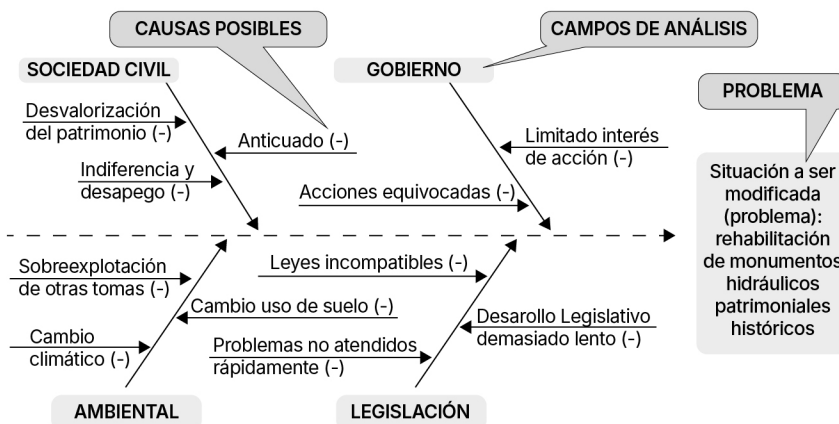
CAUSAS POSIBLES

CAMPOS DE ANÁLISIS

SOCIEDAD CIVIL

GOBIERNO

PROBLEMA

Desvalorización del patrimonio (-)

Anticuado (-)

Limitado interés de acción (-)

Indiferencia y desapego (-)

Acciones equivocadas (-)

Situación a ser modificada (problema): rehabilitación de monumentos hidráulicos patrimoniales históricos

Sobreexplotación de otras tomas (-)

Leyes incompatibles (-)

Cambio uso de suelo (-)

Desarollo Legislativo demasiado lento (-)

Cambio climático (-)

Problemas no atendidos rápidamente (-)

AMBIENTAL

LEGISLACIÓN